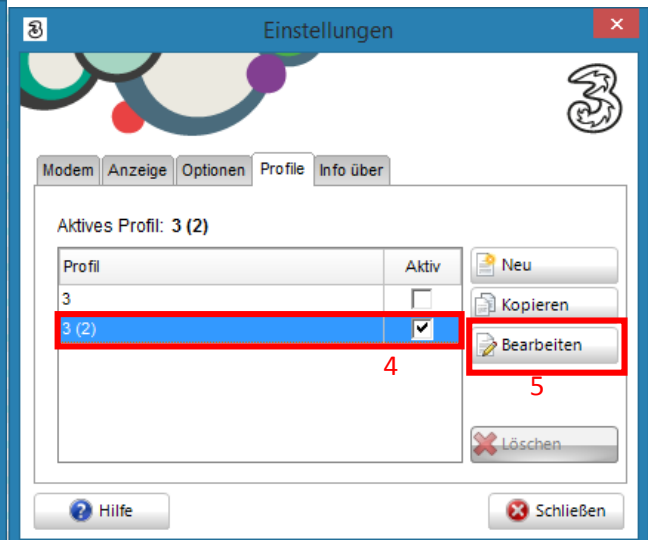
3 Einstellungen

3

Modem | Anzeige | Optionen | Profile | Info über

Aktives Profil: 3 (2)

| Profil | Aktiv |
|---|---|
| 3 | ☐ |
| 3 (2) | ☑ |

4

Neu

Kopieren

Bearbeiten

5

Löschen

Hilfe

Schließen